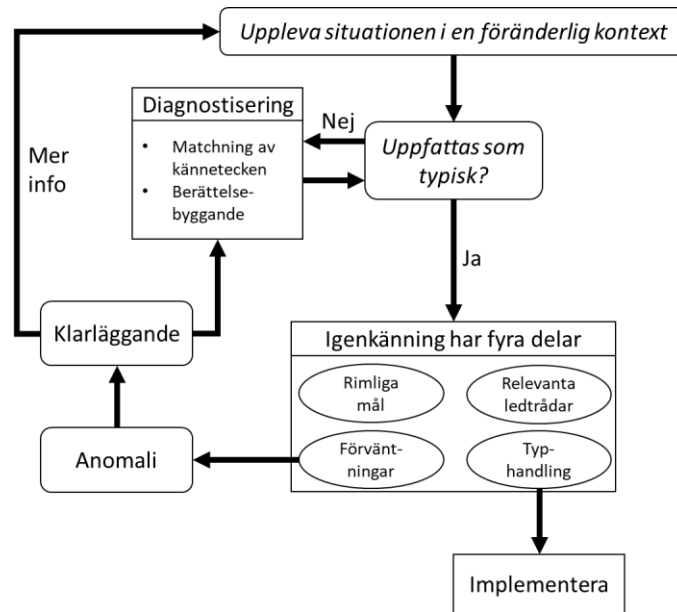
Uppleva situationen i en föränderlig kontext

Diagnostisering

- Matchning av kännetecken
- Berättelsebyggande

Nej

Uppfattas som typisk?

Mer info

Ja

Klarläggande

Igenkänning har fyra delar

Rimliga mål

Relevanta ledtrådar

Anomali

Förväntningar

Typhandling

Implementera